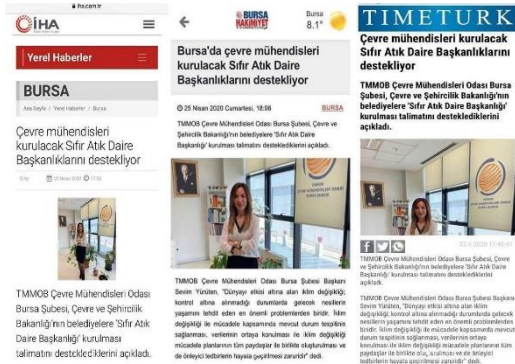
iha.com.tr

İHA

Yerel Haberler

BURSA

Ana Sayfa / Yerel Haberler / Bursa

Çevre mühendisleri kurulacak Sıfır Atık Daire Başkanlıklarını destekliyor

TMMOB Çevre Mühendisleri Odası Bursa Şubesi, Çevre ve Şehircilik Bakanlığı'nın belediyelere 'Sıfır Atık Daire Başkanlığı' kurulması talimatını desteklediklerini açıkladı.

BURSA HAKİMİYET

Bursa 8.1°

Bursa'da çevre mühendisleri kurulacak Sıfır Atık Daire Başkanlıklarını destekliyor

25 Nisan 2020 Cumartesi, 18:08

BURSA

TMMOB Çevre Mühendisleri Odası Bursa Şubesi, Çevre ve Şehircilik Bakanlığı'nın belediyelere 'Sıfır Atık Daire Başkanlığı' kurulması talimatını desteklediklerini açıkladı.

TMMOB Çevre Mühendisleri Odası Bursa Şubesi Başkanı Sevim Yüzüm, "Dünyayı etkisi altına alan iklim değişikliği, kontrol altına alınmadığı durumlarda gelecek nesillerin yaşamını tehdit eden en önemli problemlerden biridir. İklim değişikliği ile mücadele kapsamında mevcut durum tespitinin sağlanması, verilerinin ortaya konulması ile iklim değişikliği mücadele planlarının tüm paydaşlar ile birlikte oluşturulması ve de önleyici tedbirlerin hayata geçirilmesi zaruridir" dedi.

TIMETURK

Çevre mühendisleri kurulacak Sıfır Atık Daire Başkanlıklarını destekliyor

TMMOB Çevre Mühendisleri Odası Bursa Şubesi, Çevre ve Şehircilik Bakanlığı'nın belediyelere 'Sıfır Atık Daire Başkanlığı' kurulması talimatını desteklediklerini açıkladı.

25.4.2020 17:40:07

TMMOB Çevre Mühendisleri Odası Bursa Şubesi, Çevre ve Şehircilik Bakanlığı'nın belediyelere 'Sıfır Atık Daire Başkanlığı' kurulması talimatını desteklediklerini açıkladı.

TMMOB Çevre Mühendisleri Odası Bursa Şubesi Başkanı Sevim Yüzüm, "Dünyayı etkisi altına alan iklim değişikliği kontrol altına alınmadığı durumlarda gelecek nesillerin yaşamını tehdit eden en önemli problemlerden biridir. İklim değişikliği ile mücadele kapsamında mevcut durum tespitinin sağlanması, verilerinin ortaya konulması ile iklim değişikliği mücadele planlarının tüm paydaşlar ile birlikte oluşturulması ve de önleyici tedbirlerin hayata geçirilmesi zaruridir" dedi.